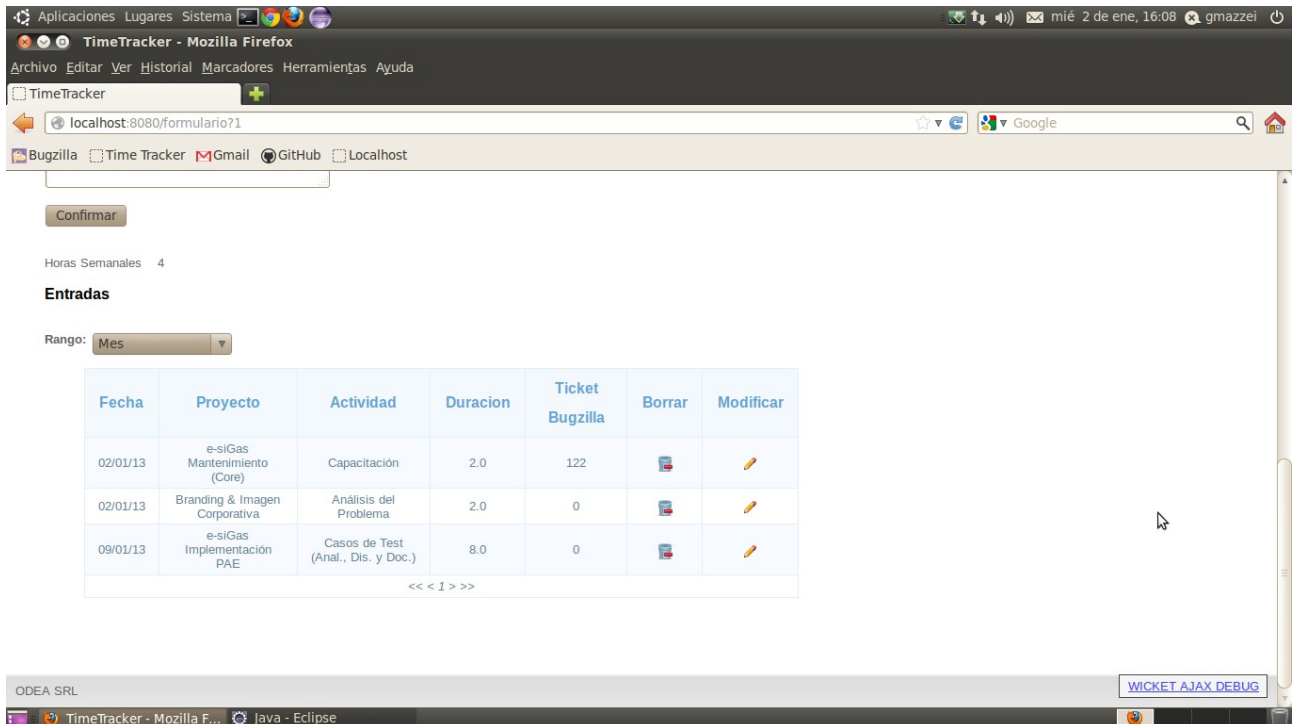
Aplicaciones Lugares Sistema

mié 2 de ene, 16:08 gmazzei

TimeTracker - Mozilla Firefox

Archivo Editar Ver Historial Marcadores Herramientas Ayuda

TimeTracker

localhost:8080/formulario?1

Google

Bugzilla Time Tracker Gmail GitHub Localhost

Confirmar

Horas Semanales 4

**Entradas**

Rango: Mes

| Fecha | Proyecto | Actividad | Duracion | Ticket Bugzilla | Borrar | Modificar |
|---|---|---|---|---|---|---|
| 02/01/13 | e-siGas Mantenimiento (Core) | Capacitación | 2.0 | 122 | | |
| 02/01/13 | Branding & Imagen Corporativa | Análisis del Problema | 2.0 | 0 | | |
| 09/01/13 | e-siGas Implementación PAE | Casos de Test (Anal., Dis. y Doc.) | 8.0 | 0 | | |

<< < 1 > >>

ODEA SRL

WICKET AJAX DEBUG

TimeTracker - Mozilla F... Java - Eclipse